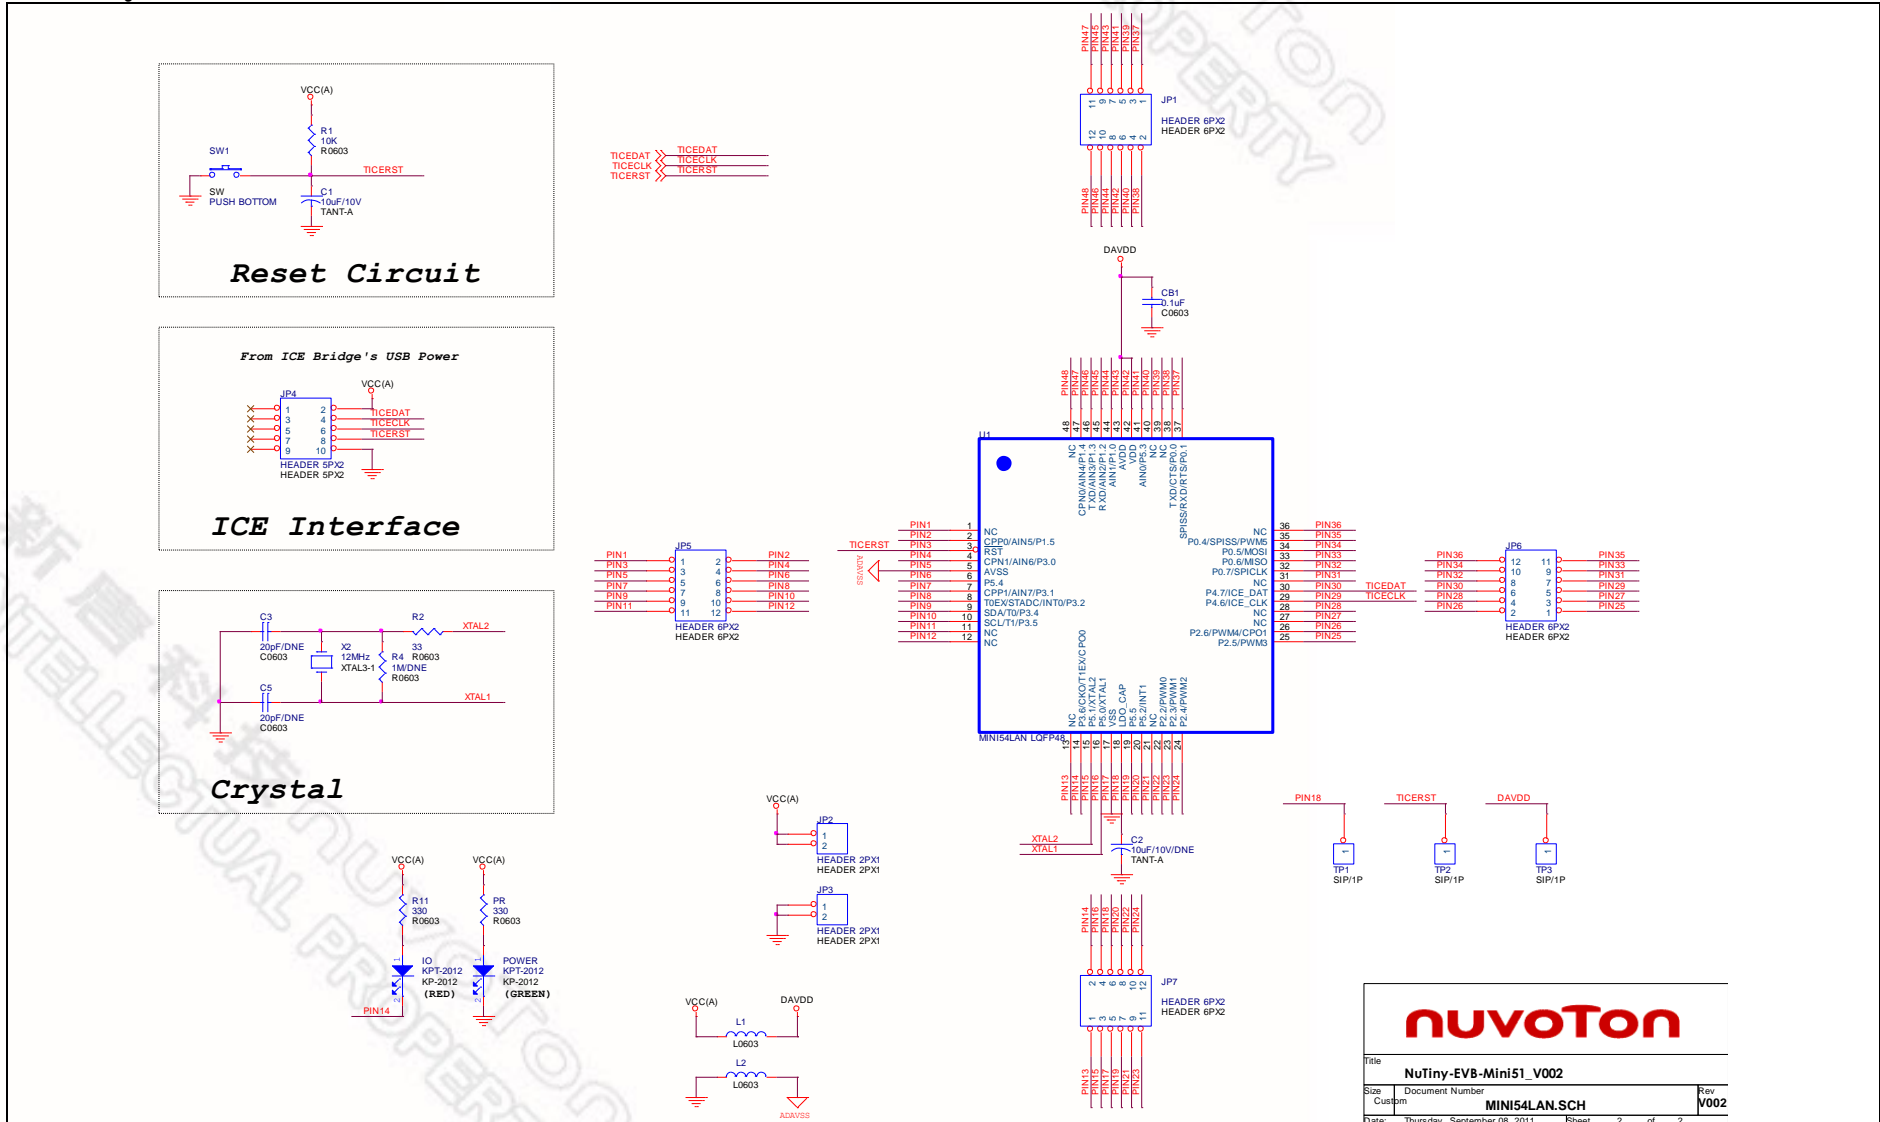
VCC(A)
R1
10K
R0603
SW1
TICERST
SW
PUSH BOTTOM
C1
10uF/10V
TANT-A
Reset Circuit

From ICE Bridge's USB Power
VCC(A)
JP4
TICEDAT
TICECLK
TICERST
HEADER 5PX2
HEADER 5PX2
ICE Interface

C3
R2
XTAL2
20pF/DNE
C0603
X2
12MHz
XTAL3-1
33
R0603
R4
1M/DNE
R0603
C5
XTAL1
20pF/DNE
C0603
Crystal

TICEDAT TICEDAT
TICECLK TICECLK
TICERST TICERST

PIN47 PIN45 PIN43 PIN41 PIN39 PIN37
JP1
HEADER 6PX2
HEADER 6PX2
PIN48 PIN46 PIN44 PIN42 PIN40 PIN38

DAVDD
CB1
0.1uF
C0603

U1
NC
CPP0/AIN5/P1.5
RST
CPN1/AIN6/P3.0
AVSS
P5.4
CPP1/AIN7/P3.1
T0EX/STADC/INT0/P3.2
SDA/T0/P3.4
SCL/T1/P3.5
NC
NC
NC
P0.4/SPISS/PWM5
P0.5/MOSI
P0.6/MISO
P0.7/SPICLK
NC
P4.7/ICE_DAT
P4.6/ICE_CLK
NC
NC
P2.6/PWM4/CPO1
P2.5/PWM3
MINI54LAN LQFP48

JP5
HEADER 6PX2
HEADER 6PX2
JP6
HEADER 6PX2
HEADER 6PX2
TICEDAT
TICECLK

VCC(A)
JP2
HEADER 2PX1
HEADER 2PX1
JP3
HEADER 2PX1
HEADER 2PX1

XTAL2
XTAL1
C2
10uF/10V/DNE
TANT-A

PIN18 TICERST DAVDD
TP1 SIP/1P
TP2 SIP/1P
TP3 SIP/1P

VCC(A) VCC(A)
R11
330
R0603
PR
330
R0603
IO
KPT-2012
KP-2012
(RED)
POWER
KPT-2012
KP-2012
(GREEN)
PIN14

VCC(A) DAVDD
L1
L0603
L2
L0603
ADAVSS

JP7
HEADER 6PX2
HEADER 6PX2

nuvoTon
Title
NuTiny-EVB-Mini51_V002
Size Document Number Rev
Custom MINI54LAN.SCH V002
Date: Thursday, September 08, 2011 Sheet 2 of 2